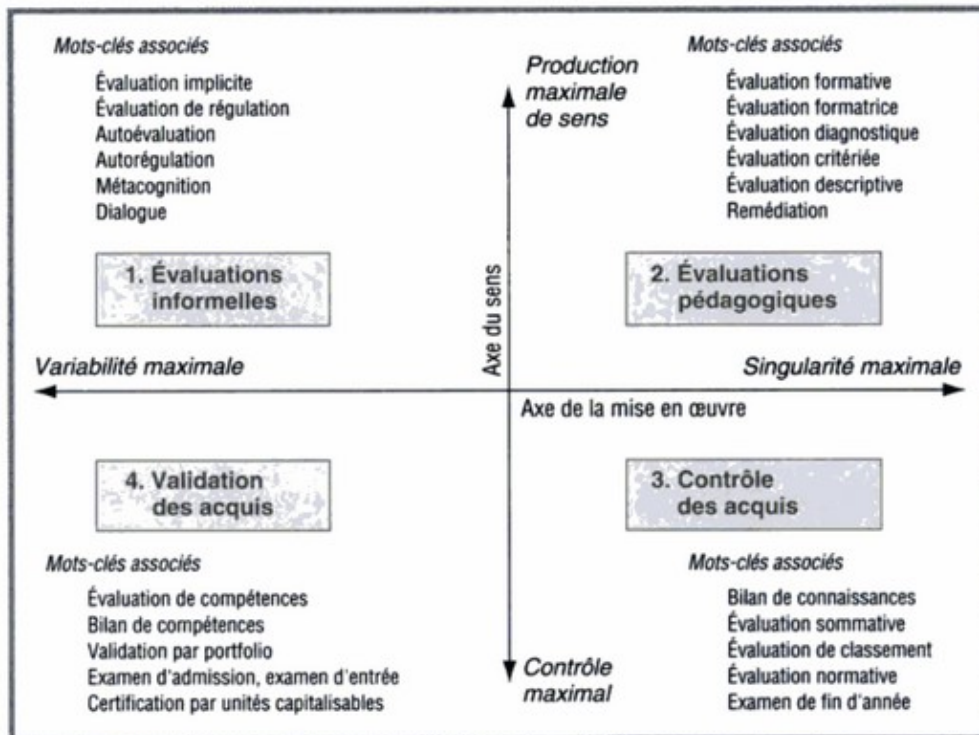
Mots-clés associés

Évaluation implicite
Évaluation de régulation
Autoévaluation
Autorégulation
Métacognition
Dialogue

1. Évaluations informelles

Production maximale de sens

Axe du sens

Mots-clés associés

Évaluation formative
Évaluation formatrice
Évaluation diagnostique
Évaluation critériée
Évaluation descriptive
Remédiation

2. Évaluations pédagogiques

Variabilité maximale

Singularité maximale

Axe de la mise en œuvre

4. Validation des acquis

3. Contrôle des acquis

Mots-clés associés

Évaluation de compétences
Bilan de compétences
Validation par portfolio
Examen d'admission, examen d'entrée
Certification par unités capitalisables

Contrôle maximal

Mots-clés associés

Bilan de connaissances
Évaluation sommative
Évaluation de classement
Évaluation normative
Examen de fin d'année